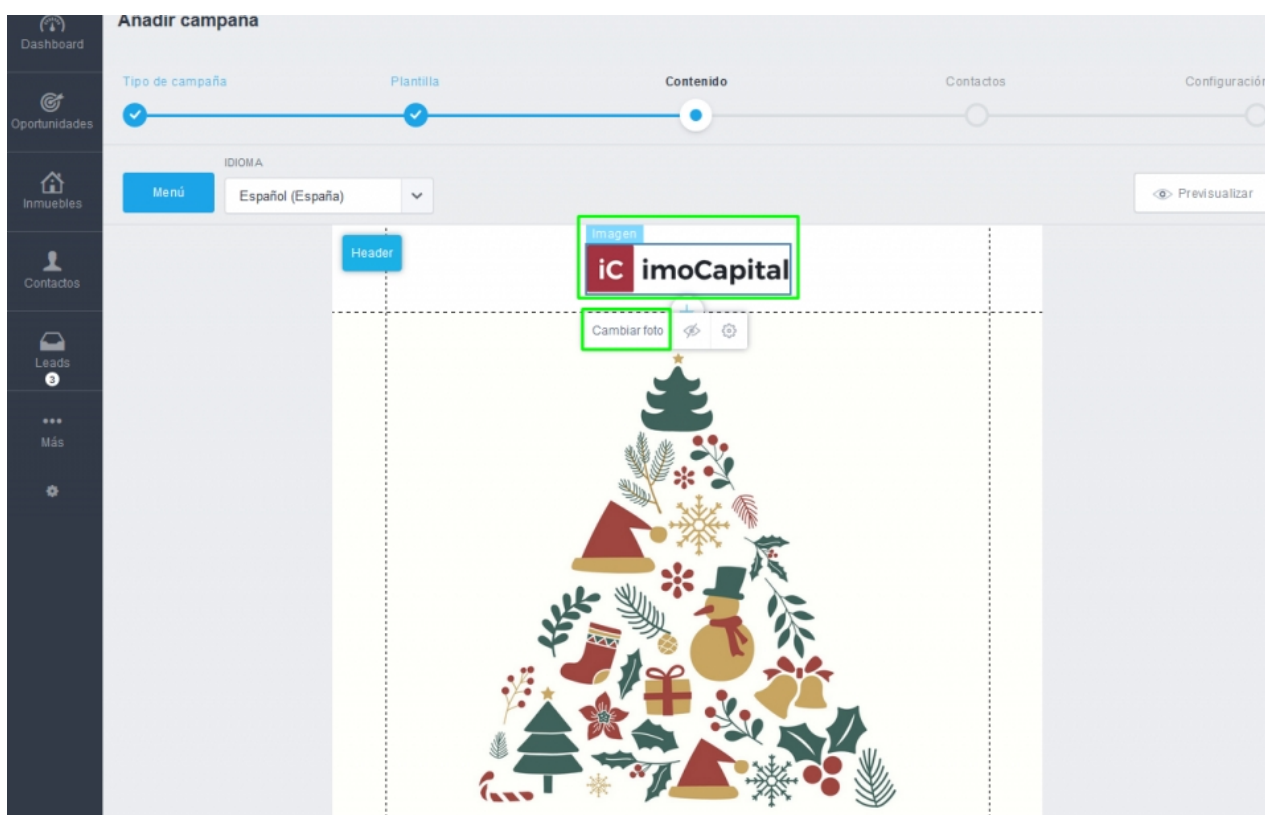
Dashboard
Oportunidades
Inmuebles
Contactos
Leads
3
Más

Añadir campaña

Tipo de campaña
Plantilla
Contenido
Contactos
Configuració

Menú
IDIOMA
Español (España)
Previsualizar

Header
Imagen
iC imoCapital
Cambiar foto